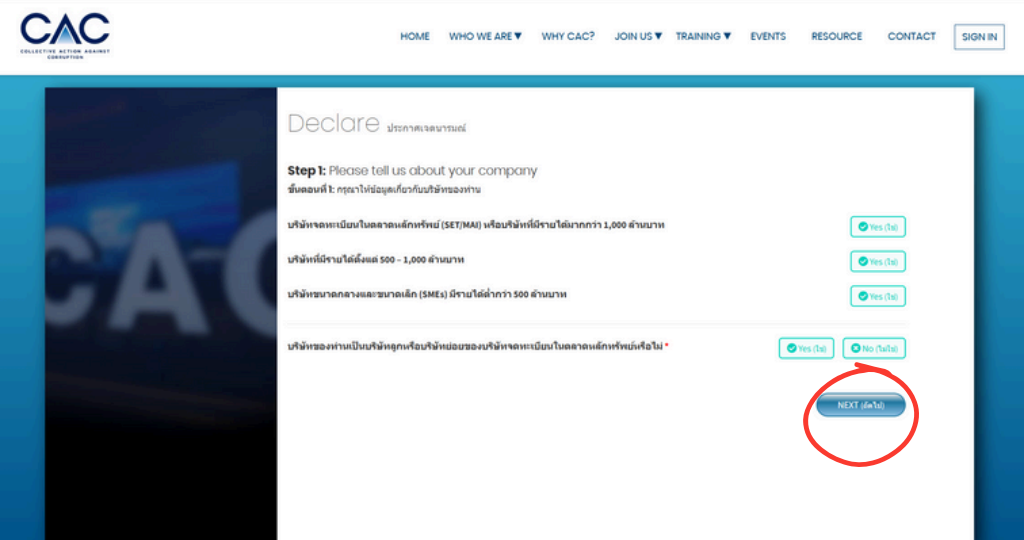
CAC
COLLECTIVE ACTION AGAINST CORRUPTION

HOME WHO WE ARE ▼ WHY CAC? JOIN US ▼ TRAINING ▼ EVENTS RESOURCE CONTACT SIGN IN

Declare ประกาศเจตนารมณ์

Step 1: Please tell us about your company
ขั้นตอนที่ 1: กรุณาให้ข้อมูลเกี่ยวกับบริษัทของท่าน

บริษัทจดทะเบียนในตลาดหลักทรัพย์ (SET/MAI) หรือบริษัทที่มีรายได้มากกว่า 1,000 ล้านบาท Yes (ใช่)

บริษัทที่มีรายได้ตั้งแต่ 500 - 1,000 ล้านบาท Yes (ใช่)

บริษัทขนาดกลางและขนาดเล็ก (SMEs) มีรายได้ต่ำกว่า 500 ล้านบาท Yes (ใช่)

บริษัทของท่านเป็นบริษัทลูกหรือบริษัทย่อยของบริษัทจดทะเบียนในตลาดหลักทรัพย์หรือไม่ * Yes (ใช่) No (ไม่ใช่)

NEXT (ถัดไป)